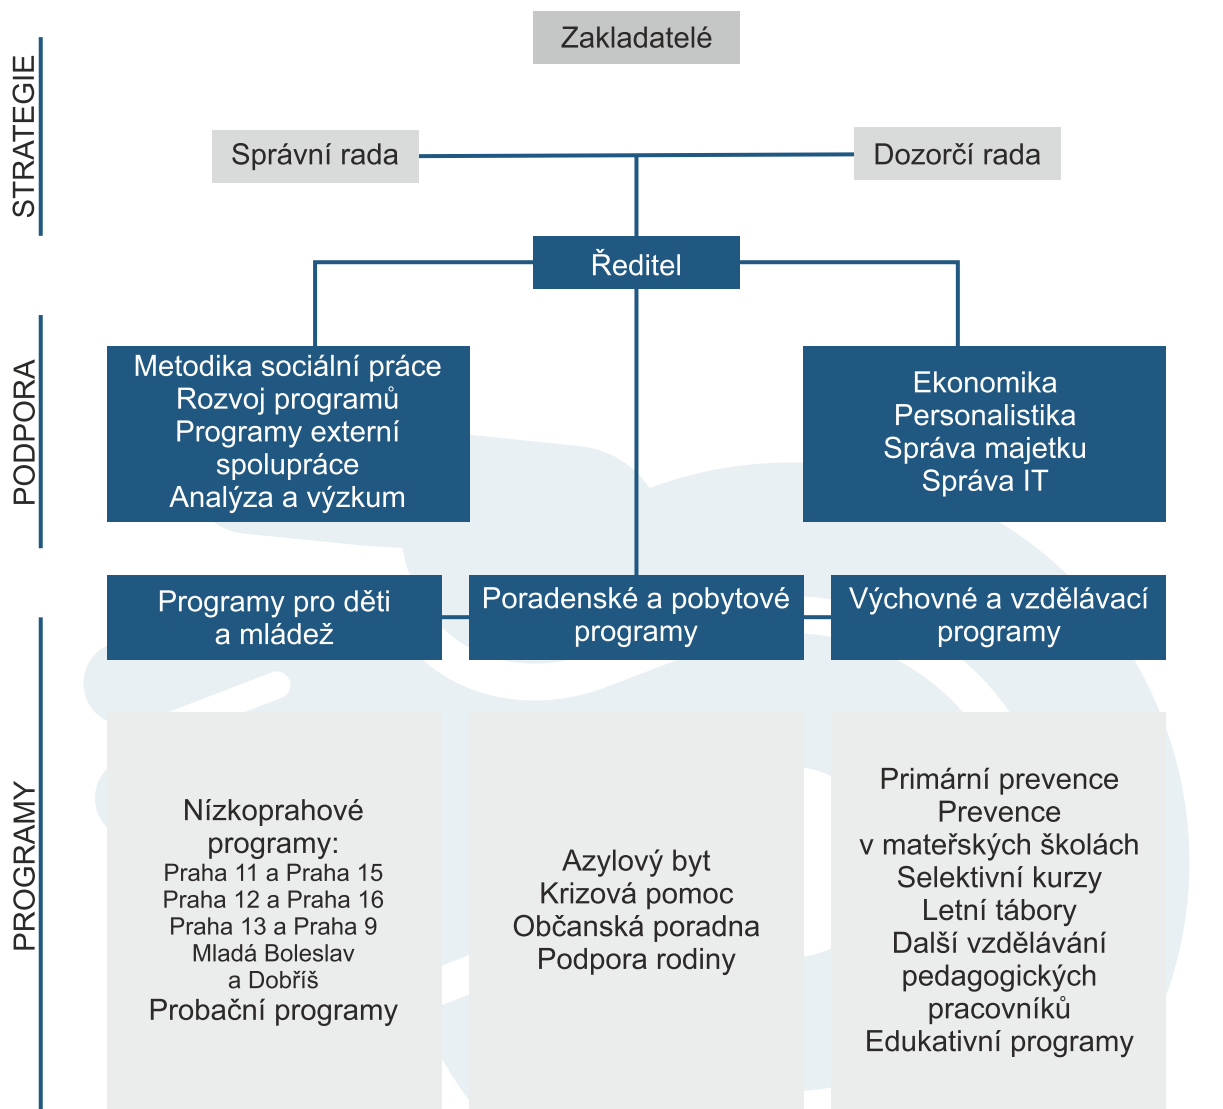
STRATEGIE

Zakladatelé

Správní rada

Dozorčí rada

Ředitel

PODPORA

Metodika sociální práce
Rozvoj programů
Programy externí spolupráce
Analýza a výzkum

Ekonomika
Personalistika
Správa majetku
Správa IT

PROGRAMY

Programy pro děti a mládež

Poradenské a pobytové programy

Výchovné a vzdělávací programy

Nízkoprahové programy:
Praha 11 a Praha 15
Praha 12 a Praha 16
Praha 13 a Praha 9
Mladá Boleslav a Dobříš
Probační programy

Azylový byt
Krizová pomoc
Občanská poradna
Podpora rodiny

Primární prevence
Prevence v mateřských školách
Selektivní kurzy
Letní tábory
Další vzdělávání pedagogických pracovníků
Edukativní programy